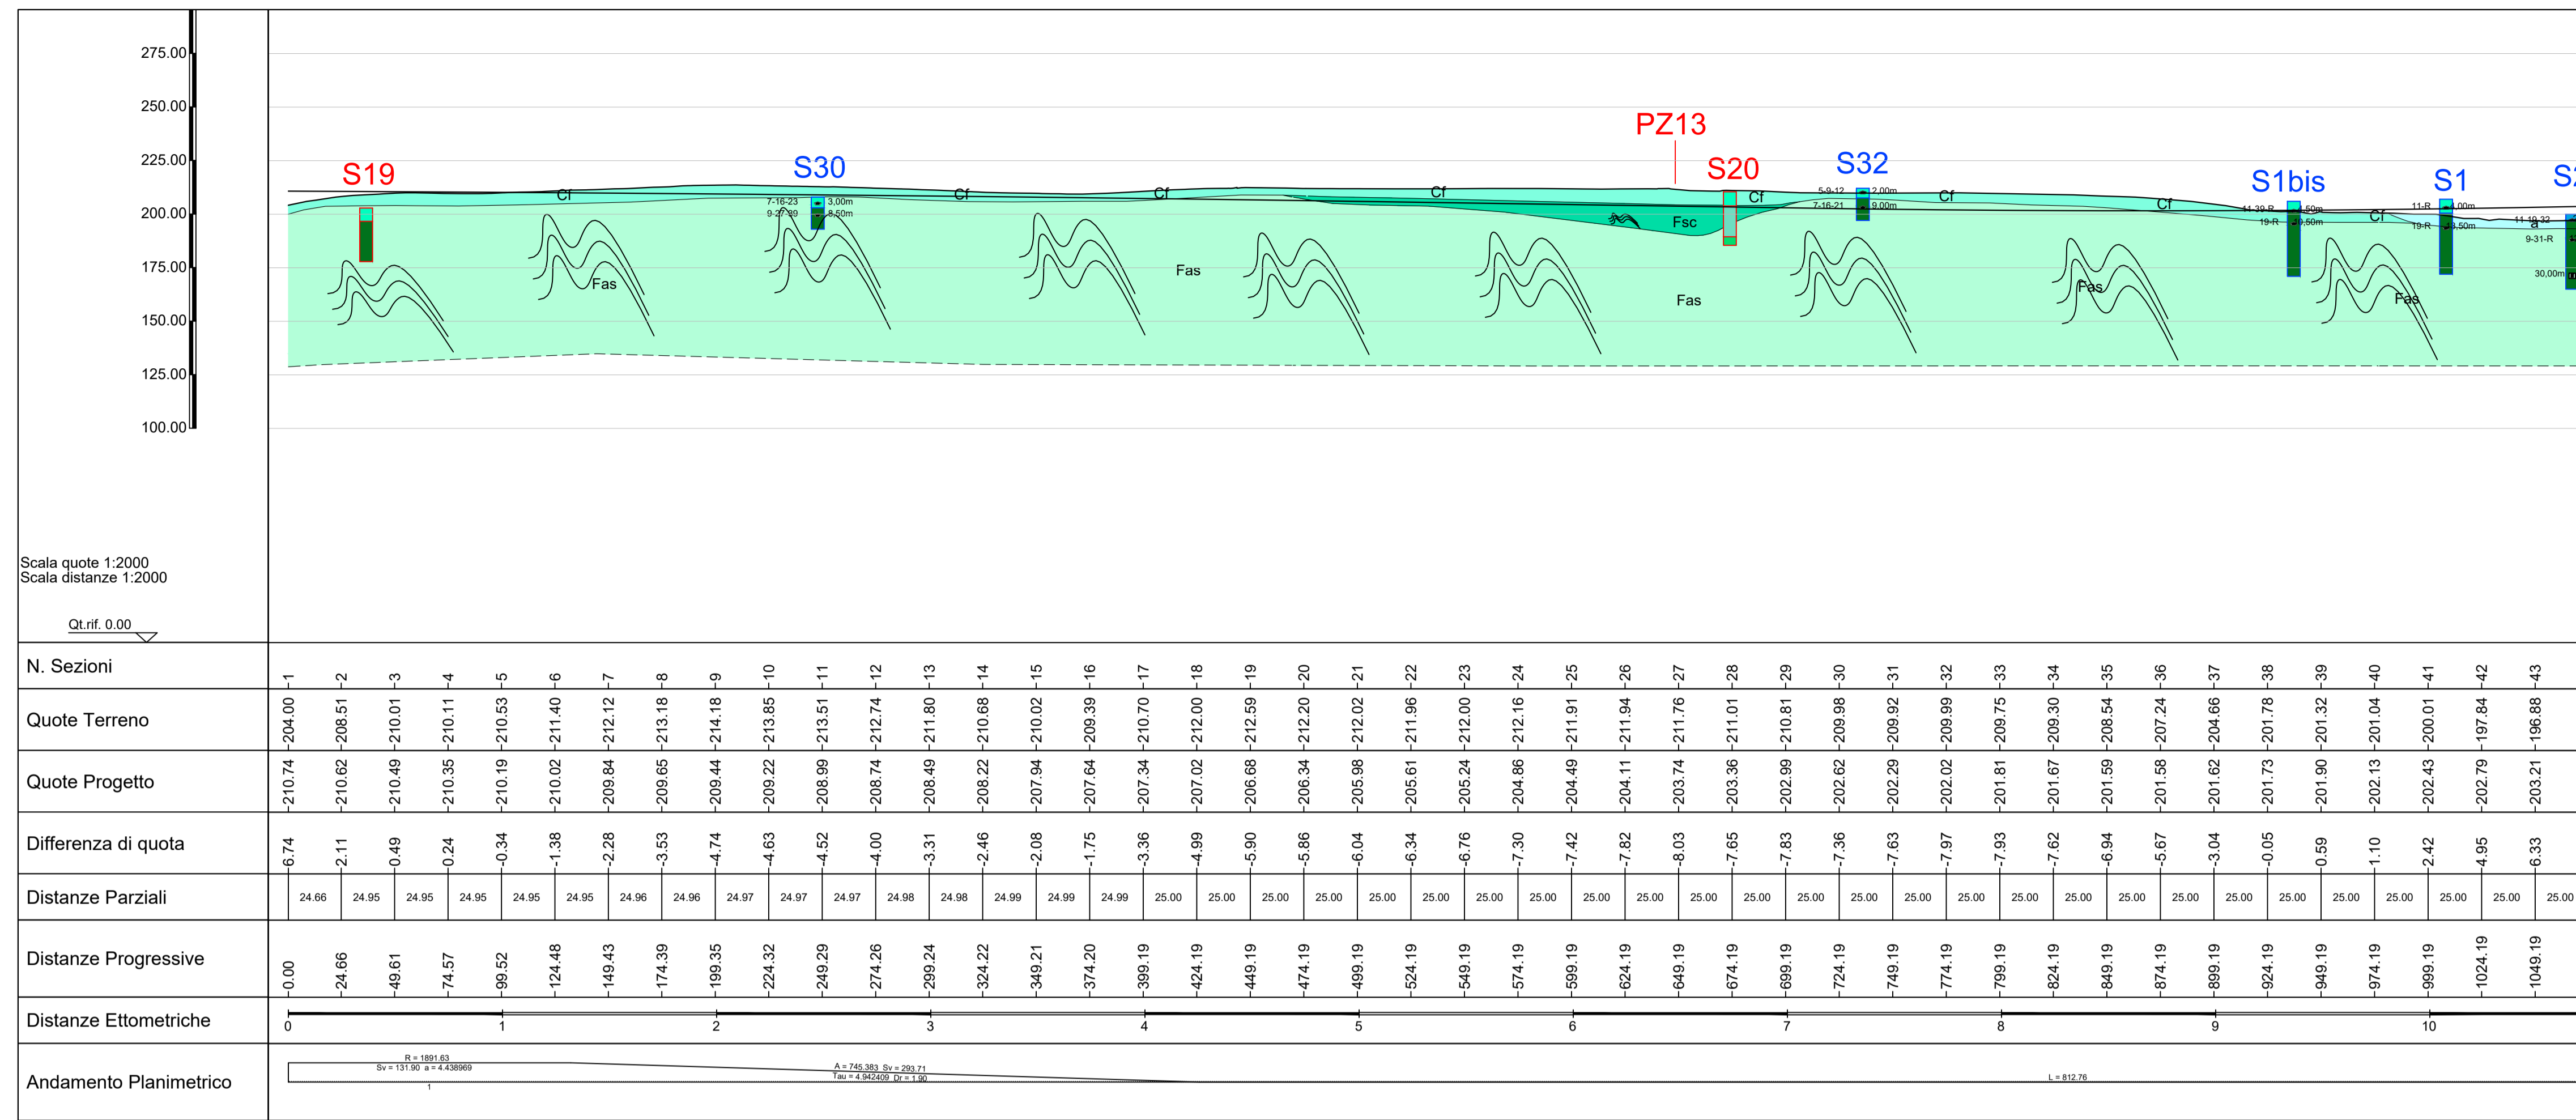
275.00
250.00
225.00
200.00
175.00
150.00
125.00
100.00

PZ13
S19 S30 S20 S32 S1bis S1 S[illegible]

Cf Cf Cf Cf Cf Cf Cf Cf
Fas Fas Fas Fas Fas Fas
Fsc

7-16-23 3,00m
9-27-30 8,50m
5-9-12 2,00m
7-16-21 9,00m
11-39-R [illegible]50m
19-R 30,50m
11-R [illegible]00m
19-R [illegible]50m
11-19-32
9-31-R
30,00m

Scala quote 1:2000
Scala distanze 1:2000

Qt.rif. 0.00

| N. Sezioni | 1 | 2 | 3 | 4 | 5 | 6 | 7 | 8 | 9 | 10 | 11 | 12 | 13 | 14 | 15 | 16 | 17 | 18 | 19 | 20 | 21 | 22 | 23 | 24 | 25 | 26 | 27 | 28 | 29 | 30 | 31 | 32 | 33 | 34 | 35 | 36 | 37 | 38 | 39 | 40 | 41 | 42 | 43 |
|---|---|---|---|---|---|---|---|---|---|---|---|---|---|---|---|---|---|---|---|---|---|---|---|---|---|---|---|---|---|---|---|---|---|---|---|---|---|---|---|---|---|---|---|
| Quote Terreno | 204.00 | 208.51 | 210.01 | 210.11 | 210.53 | 211.40 | 212.12 | 213.18 | 214.18 | 213.85 | 213.51 | 212.74 | 211.80 | 210.68 | 210.02 | 209.39 | 210.70 | 212.00 | 212.59 | 212.20 | 212.02 | 211.96 | 212.00 | 212.16 | 211.91 | 211.94 | 211.76 | 211.01 | 210.81 | 209.98 | 209.92 | 209.99 | 209.75 | 209.30 | 208.54 | 207.24 | 204.66 | 201.78 | 201.32 | 201.04 | 200.01 | 197.84 | 196.88 |
| Quote Progetto | 210.74 | 210.62 | 210.49 | 210.35 | 210.19 | 210.02 | 209.84 | 209.65 | 209.44 | 209.22 | 208.99 | 208.74 | 208.49 | 208.22 | 207.94 | 207.64 | 207.34 | 207.02 | 206.68 | 206.34 | 205.98 | 205.61 | 205.24 | 204.86 | 204.49 | 204.11 | 203.74 | 203.36 | 202.99 | 202.62 | 202.29 | 202.02 | 201.81 | 201.67 | 201.59 | 201.58 | 201.62 | 201.73 | 201.90 | 202.13 | 202.43 | 202.79 | 203.21 |
| Differenza di quota | 6.74 | 2.11 | 0.49 | 0.24 | -0.34 | -1.38 | -2.28 | -3.53 | -4.74 | -4.63 | -4.52 | -4.00 | -3.31 | -2.46 | -2.08 | -1.75 | -3.36 | -4.99 | -5.90 | -5.86 | -6.04 | -6.34 | -6.76 | -7.30 | -7.42 | -7.82 | -8.03 | -7.65 | -7.83 | -7.36 | -7.63 | -7.97 | -7.93 | -7.62 | -6.94 | -5.67 | -3.04 | -0.05 | 0.59 | 1.10 | 2.42 | 4.95 | 6.33 |
| Distanze Parziali | 24.66 | 24.95 | 24.95 | 24.95 | 24.95 | 24.95 | 24.96 | 24.96 | 24.97 | 24.97 | 24.97 | 24.98 | 24.98 | 24.99 | 24.99 | 24.99 | 25.00 | 25.00 | 25.00 | 25.00 | 25.00 | 25.00 | 25.00 | 25.00 | 25.00 | 25.00 | 25.00 | 25.00 | 25.00 | 25.00 | 25.00 | 25.00 | 25.00 | 25.00 | 25.00 | 25.00 | 25.00 | 25.00 | 25.00 | 25.00 | 25.00 | 25.00 | 25.00 |
| Distanze Progressive | 0.00 | 24.66 | 49.61 | 74.57 | 99.52 | 124.48 | 149.43 | 174.39 | 199.35 | 224.32 | 249.29 | 274.26 | 299.24 | 324.22 | 349.21 | 374.20 | 399.19 | 424.19 | 449.19 | 474.19 | 499.19 | 524.19 | 549.19 | 574.19 | 599.19 | 624.19 | 649.19 | 674.19 | 699.19 | 724.19 | 749.19 | 774.19 | 799.19 | 824.19 | 849.19 | 874.19 | 899.19 | 924.19 | 949.19 | 974.19 | 999.19 | 1024.19 | 1049.19 |

Distanze Ettometriche 0 1 2 3 4 5 6 7 8 9 10

Andamento Planimetrico
R = 1891.63
Sv = 131.90 a = 4.438969
1
A = 745.383 Sv = 293.71
Tau = 4.942409 Dr = 1.90
L = 812.76